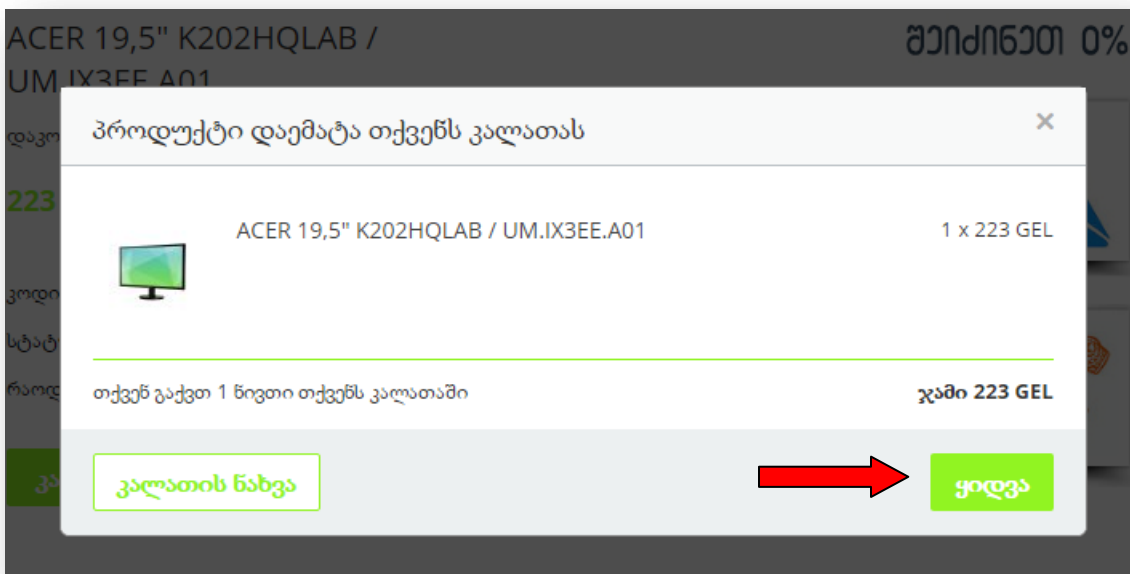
ACER 19,5" K202HQLAB / UM.IX3EE.A01

შეიძინეთ 0%

დაკო

223

კოდი

სტატ

რაოდ

კა

პროდუქტი დაემატა თქვენს კალათას

×

ACER 19,5" K202HQLAB / UM.IX3EE.A01

1 x 223 GEL

თქვენ გაქვთ 1 ნივთი თქვენს კალათაში

ჯამი 223 GEL

კალათის ნახვა

ყიდვა